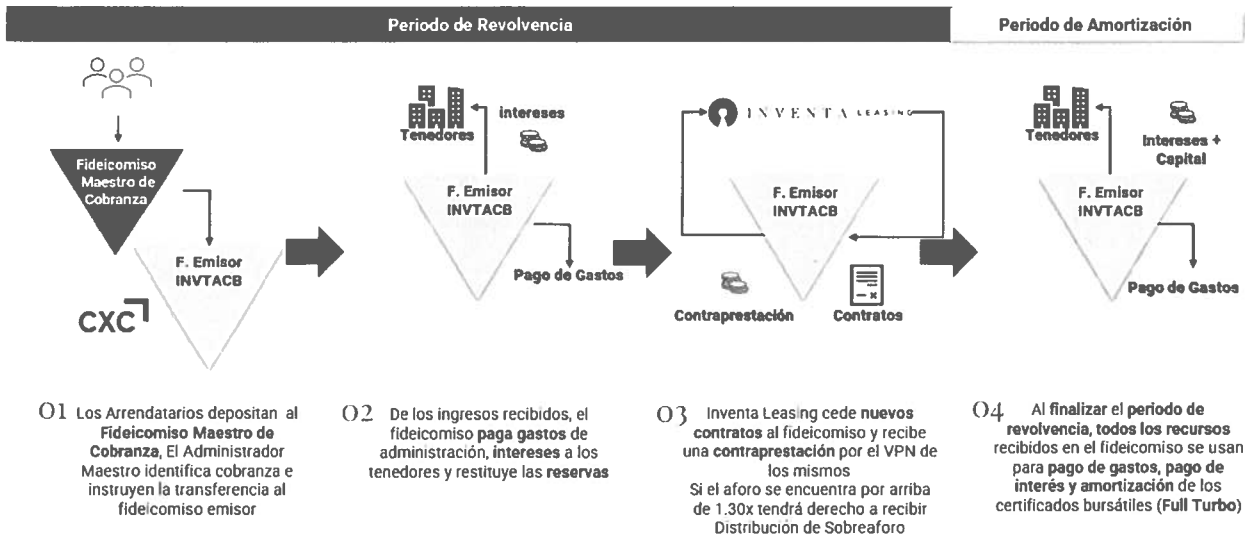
Periodo de Revolvencia

Periodo de Amortización

Fideicomiso Maestro de Cobranza

F. Emisor INVTACB

CXC

Tenedores

intereses

F. Emisor INVTACB

Pago de Gastos

INVENTA LEASING

F. Emisor INVTACB

Contraprestación

Contratos

Tenedores

Intereses + Capital

F. Emisor INVTACB

Pago de Gastos

01 Los Arrendatarios depositan al Fideicomiso Maestro de Cobranza, El Administrador Maestro identifica cobranza e instruyen la transferencia al fideicomiso emisor

02 De los ingresos recibidos, el fideicomiso paga gastos de administración, intereses a los tenedores y restituye las reservas

03 Inventa Leasing cede nuevos contratos al fideicomiso y recibe una contraprestación por el VPN de los mismos
Si el aforo se encuentra por arriba de 1.30x tendrá derecho a recibir Distribución de Sobreaforo

04 Al finalizar el periodo de revolvencia, todos los recursos recibidos en el fideicomiso se usan para pago de gastos, pago de interés y amortización de los certificados bursátiles (Full Turbo)